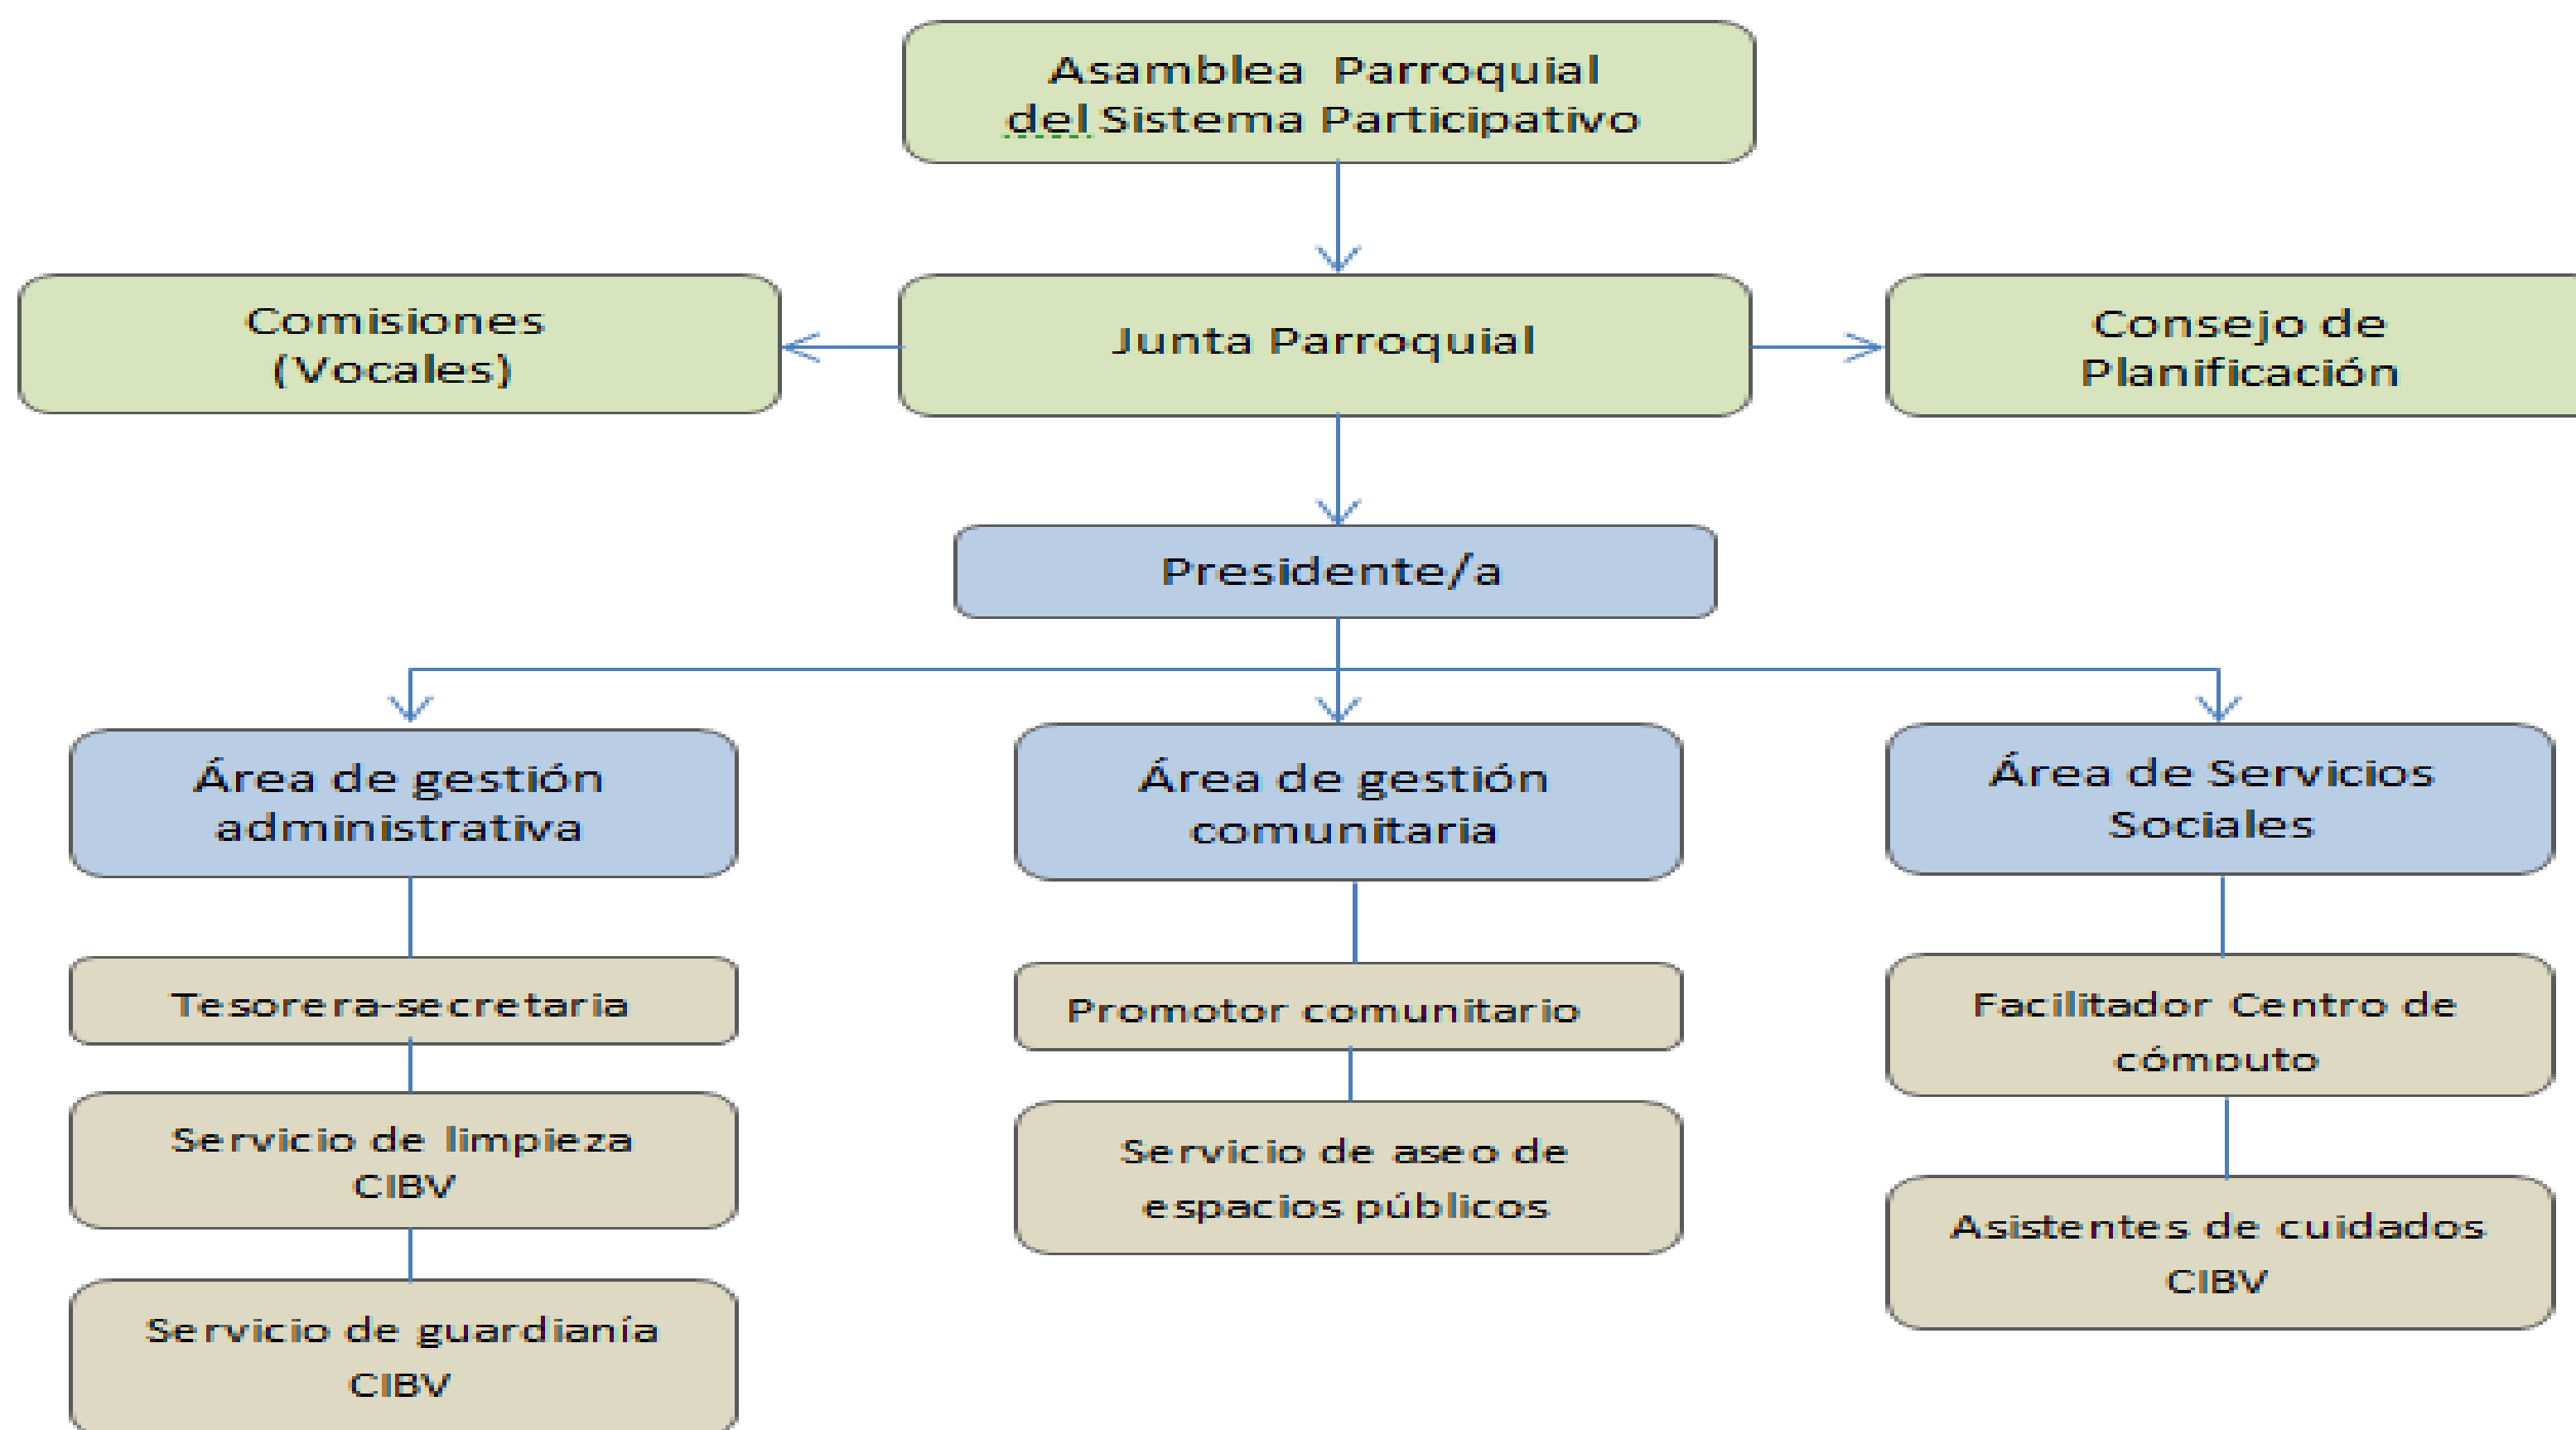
Asamblea Parroquial del Sistema Participativo

Comisiones (Vocales)

Junta Parroquial

Consejo de Planificación

Presidente/a

Área de gestión administrativa

Tesorera-secretaria

Servicio de limpieza CIBV

Servicio de guardianía CIBV

Área de gestión comunitaria

Promotor comunitario

Servicio de aseo de espacios públicos

Área de Servicios Sociales

Facilitador Centro de cómputo

Asistentes de cuidados CIBV